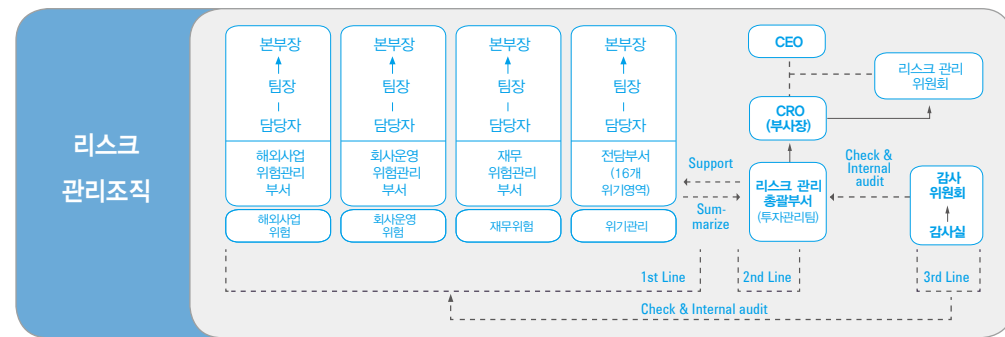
리스크 관리조직

본부장
팀장
담당자
해외사업 위험관리 부서
해외사업 위험

본부장
팀장
담당자
회사운영 위험관리 부서
회사운영 위험

본부장
팀장
담당자
재무 위험관리 부서
재무위험

본부장
팀장
담당자
전담부서 (16개 위기영역)
위기관리

Support

Summarize

CEO

리스크 관리 위원회

CRO (부사장)

리스크 관리 총괄부서 (투자관리팀)

Check & Internal audit

감사 위원회

감사실

1st Line

2nd Line

3rd Line

Check & Internal audit